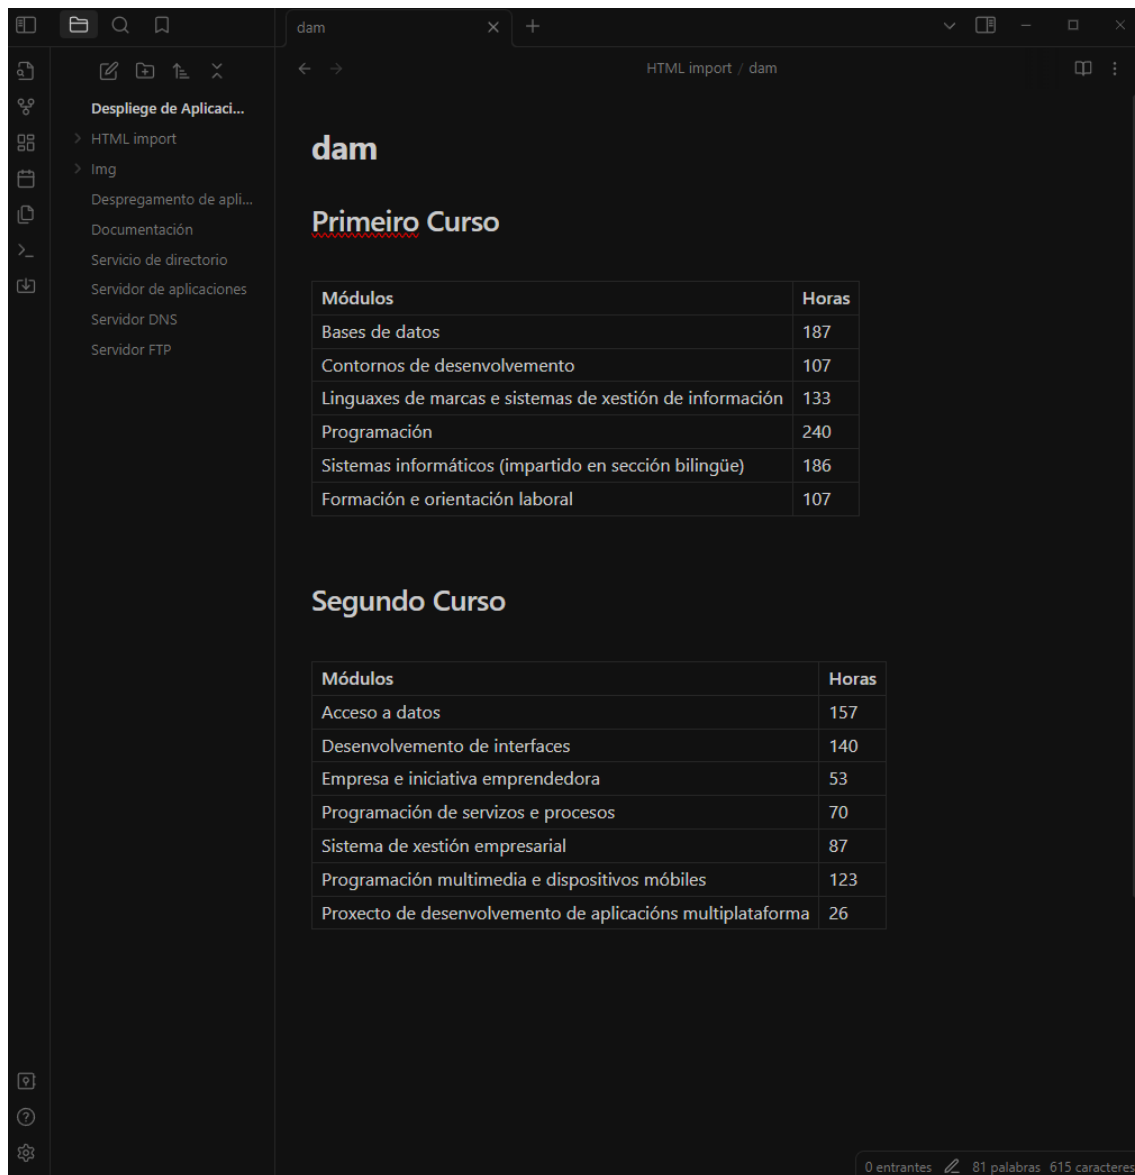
dam

Despliege de Aplicaci...
HTML import
Img
Despregamento de apli...
Documentación
Servicio de directorio
Servidor de aplicaciones
Servidor DNS
Servidor FTP

HTML import / dam

dam

Primeiro Curso

| Módulos | Horas |
|---|---|
| Bases de datos | 187 |
| Contornos de desenvolvemento | 107 |
| Linguaxes de marcas e sistemas de xestión de información | 133 |
| Programación | 240 |
| Sistemas informáticos (impartido en sección bilingüe) | 186 |
| Formación e orientación laboral | 107 |

Segundo Curso

| Módulos | Horas |
|---|---|
| Acceso a datos | 157 |
| Desenvolvemento de interfaces | 140 |
| Empresa e iniciativa emprendedora | 53 |
| Programación de servizos e procesos | 70 |
| Sistema de xestión empresarial | 87 |
| Programación multimedia e dispositivos móbiles | 123 |
| Proxecto de desenvolvemento de aplicacións multiplataforma | 26 |

0 entrantes 81 palabras 615 caracteres